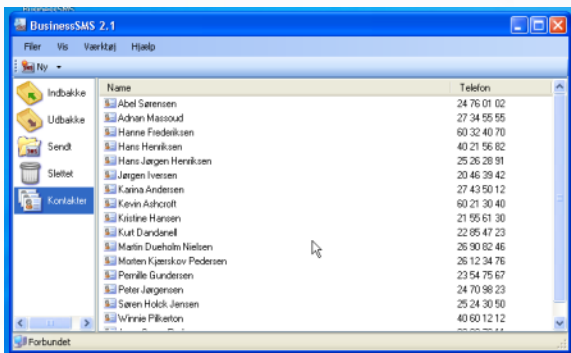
BusinessSMS 2.1

Filer Vis Værktøj Hjælp

Ny

Indbakke
Udbakke
Sendt
Slettet
Kontakter

| Navn | Telefon |
|---|---|
| Abel Sørensen | 24 76 01 02 |
| Adnan Massoud | 27 34 55 55 |
| Hanne Frederiksen | 60 32 40 70 |
| Hans Henriksen | 40 21 56 82 |
| Hans Jørgen Henriksen | 25 26 28 91 |
| Jørgen Iversen | 20 46 39 42 |
| Karina Andersen | 27 43 50 12 |
| Kevin Ashcroft | 60 21 30 40 |
| Kristine Hansen | 21 55 61 30 |
| Kurt Dandanell | 22 85 47 23 |
| Martin Dueholm Nielsen | 26 90 82 46 |
| Morten Kjærskov Pedersen | 26 12 34 76 |
| Pernille Gundersen | 23 54 75 67 |
| Peter Jørgensen | 24 70 98 23 |
| Søren Holck Jensen | 25 24 30 50 |
| Winnie Pilkerton | 40 60 12 12 |

Forbundet